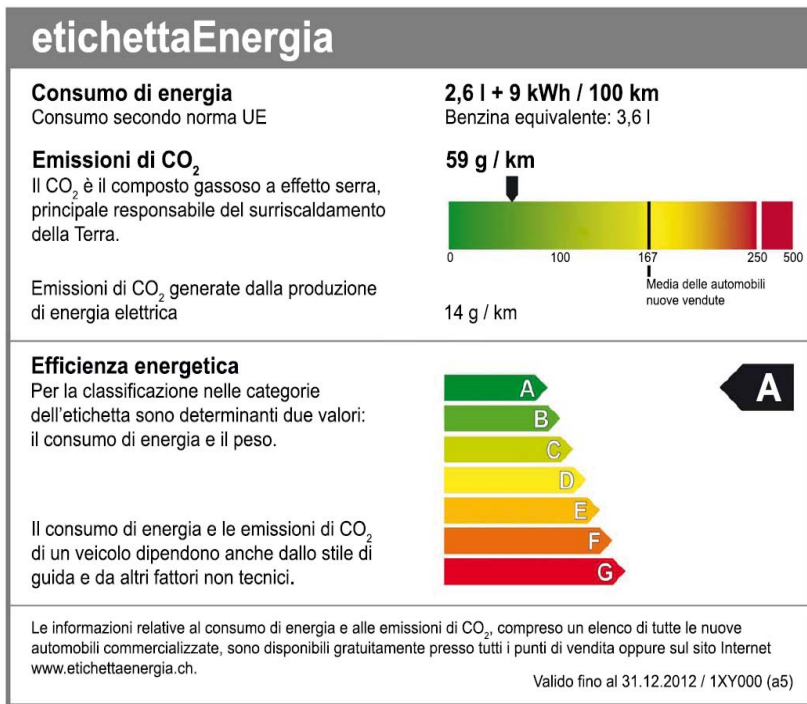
etichettaEnergia

Consumo di energia
Consumo secondo norma UE

2,6 l + 9 kWh / 100 km
Benzina equivalente: 3,6 l

Emissioni di $CO_2$
Il $CO_2$ è il composto gassoso a effetto serra, principale responsabile del surriscaldamento della Terra.

59 g / km

0 100 167 250 500

Media delle automobili nuove vendute

Emissioni di $CO_2$ generate dalla produzione di energia elettrica

14 g / km

Efficienza energetica
Per la classificazione nelle categorie dell'etichetta sono determinanti due valori: il consumo di energia e il peso.

A
B
C
D
E
F
G

A

Il consumo di energia e le emissioni di $CO_2$ di un veicolo dipendono anche dallo stile di guida e da altri fattori non tecnici.

Le informazioni relative al consumo di energia e alle emissioni di $CO_2$, compreso un elenco di tutte le nuove automobili commercializzate, sono disponibili gratuitamente presso tutti i punti di vendita oppure sul sito Internet www.etichettaenergia.ch.

Valido fino al 31.12.2012 / 1XY000 (a5)